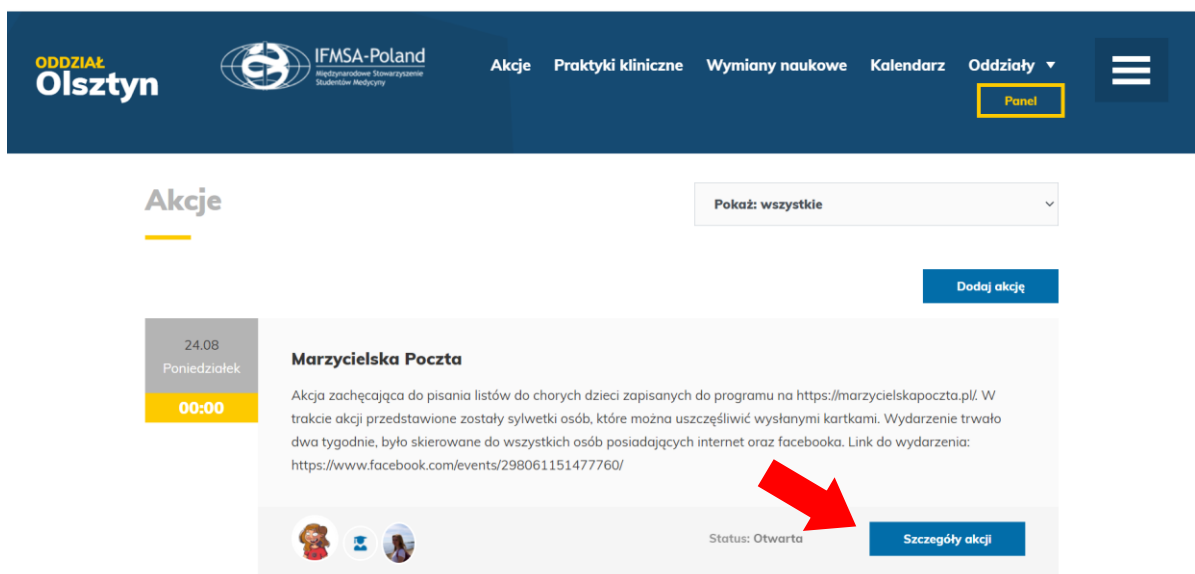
ODDZIAŁ
Olsztyn

IFMSA-Poland
Międzynarodowe Stowarzyszenie Studentów Medycyny

Akcje  Praktyki kliniczne  Wymiany naukowe  Kalendarz  Oddziały ▼

Panel

Akcje

Pokaż: wszystkie

Dodaj akcję

24.08
Poniedziałek
00:00

Marzycielska Poczta

Akcja zachęcająca do pisania listów do chorych dzieci zapisanych do programu na https://marzycielskapoczta.pl/. W trakcie akcji przedstawione zostały sylwetki osób, które można uszczęśliwić wysłanymi kartkami. Wydarzenie trwało dwa tygodnie, było skierowane do wszystkich osób posiadających internet oraz facebooka. Link do wydarzenia: https://www.facebook.com/events/298061151477760/

Status: Otwarta

Szczegóły akcji